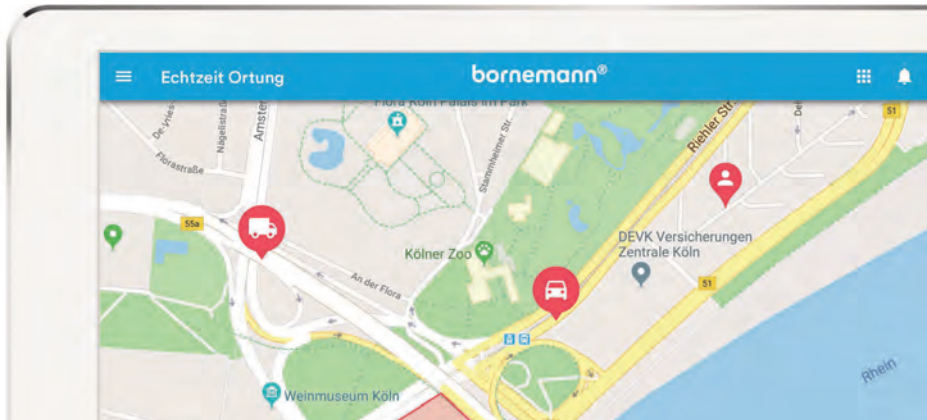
Echtzeit Ortung

bornemann®

Flora Köln Palais im Park

De-Vries

Nägelistraße

Amster

Florastraße

Stammheimer Str.

Riehler Str.

55a

An der Flora

Kölner Zoo

DEVK Versicherungen Zentrale Köln

51

S1

Weinmuseum Köln

Rhein